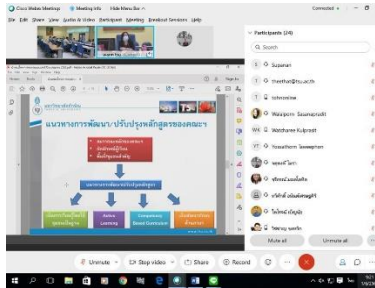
Cisco Webex Meetings
Meeting info
Hide Menu Bar
Connected
File Edit Share View Audio & Video Participant Meeting Breakout Sessions Help
แนวทางการพัฒนา/ปรับปรุงหลักสูตรของคณะฯ
Active Learning
Competency Based Curriculum
Participants (24)
Search
Supanan
theethat@tu.ac.th
tutorsonline
Walaiporn Saumaprasith
Watcharee Kulprasit
Yossathorn Tawaepnnan
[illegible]
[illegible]
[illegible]
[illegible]
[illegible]
Mute all
Unmute all
Unmute
Stop video
Share
Record